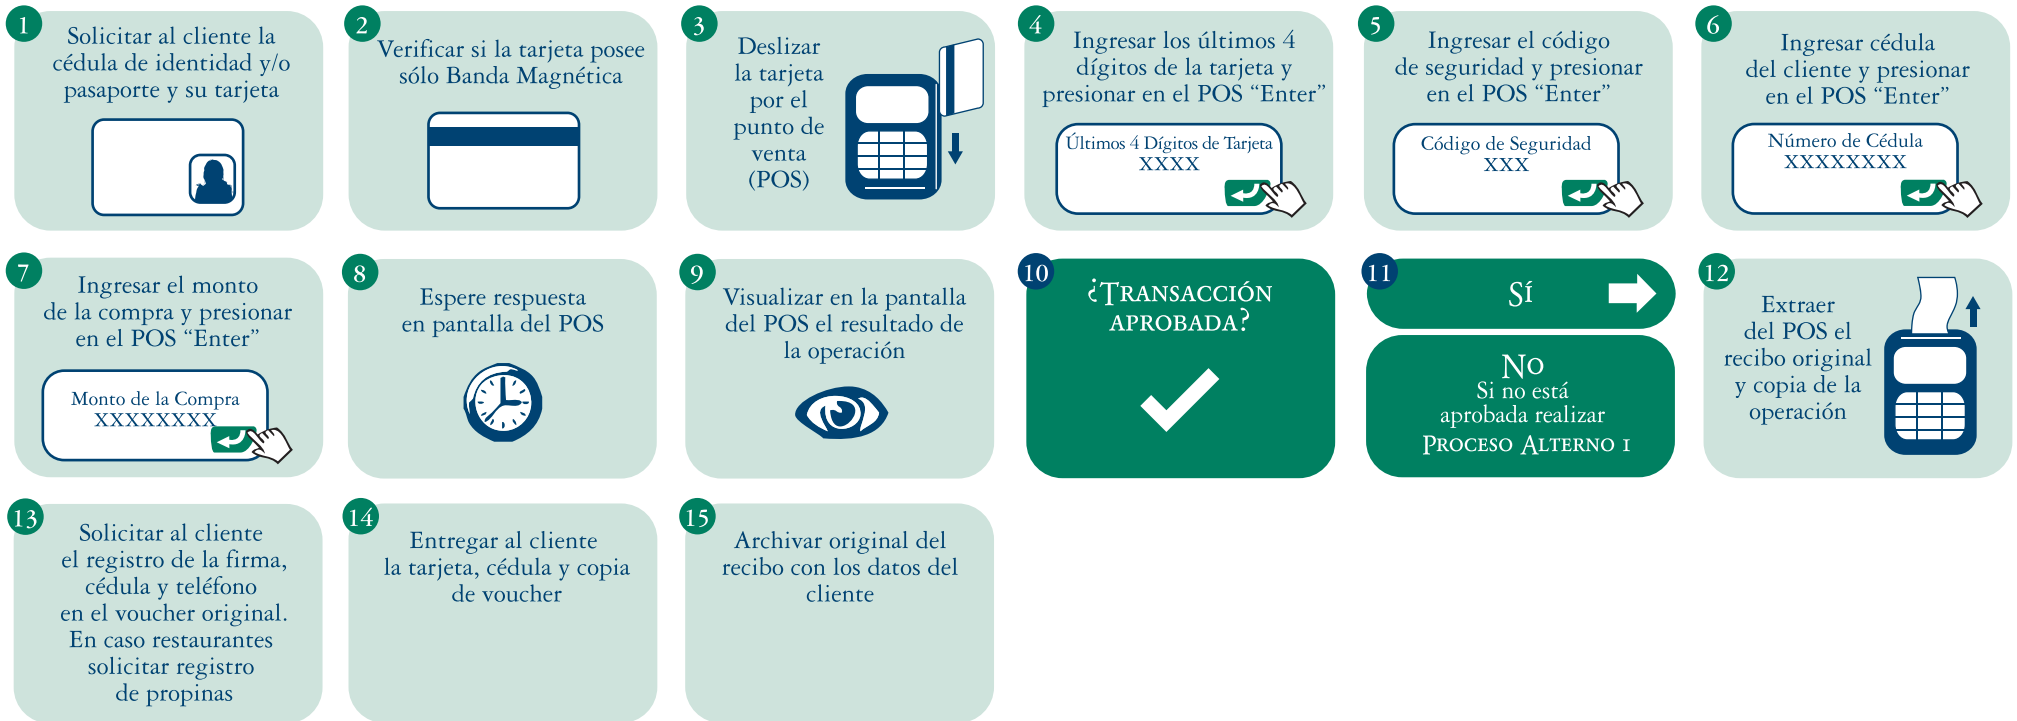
1
Solicitar al cliente la cédula de identidad y/o pasaporte y su tarjeta

2
Verificar si la tarjeta posee sólo Banda Magnética

3
Deslizar la tarjeta por el punto de venta (POS)

4
Ingresar los últimos 4 dígitos de la tarjeta y presionar en el POS "Enter"

Últimos 4 Dígitos de Tarjeta
XXXX

5
Ingresar el código de seguridad y presionar en el POS "Enter"

Código de Seguridad
XXX

6
Ingresar cédula del cliente y presionar en el POS "Enter"

Número de Cédula
XXXXXXXX

7
Ingresar el monto de la compra y presionar en el POS "Enter"

Monto de la Compra
XXXXXXXX

8
Espere respuesta en pantalla del POS

9
Visualizar en la pantalla del POS el resultado de la operación

10
¿TRANSACCIÓN APROBADA?

11
SÍ

NO
Si no está aprobada realizar
PROCESO ALTERNO I

12
Extraer del POS el recibo original y copia de la operación

13
Solicitar al cliente el registro de la firma, cédula y teléfono en el voucher original. En caso restaurantes solicitar registro de propinas

14
Entregar al cliente la tarjeta, cédula y copia de voucher

15
Archivar original del recibo con los datos del cliente